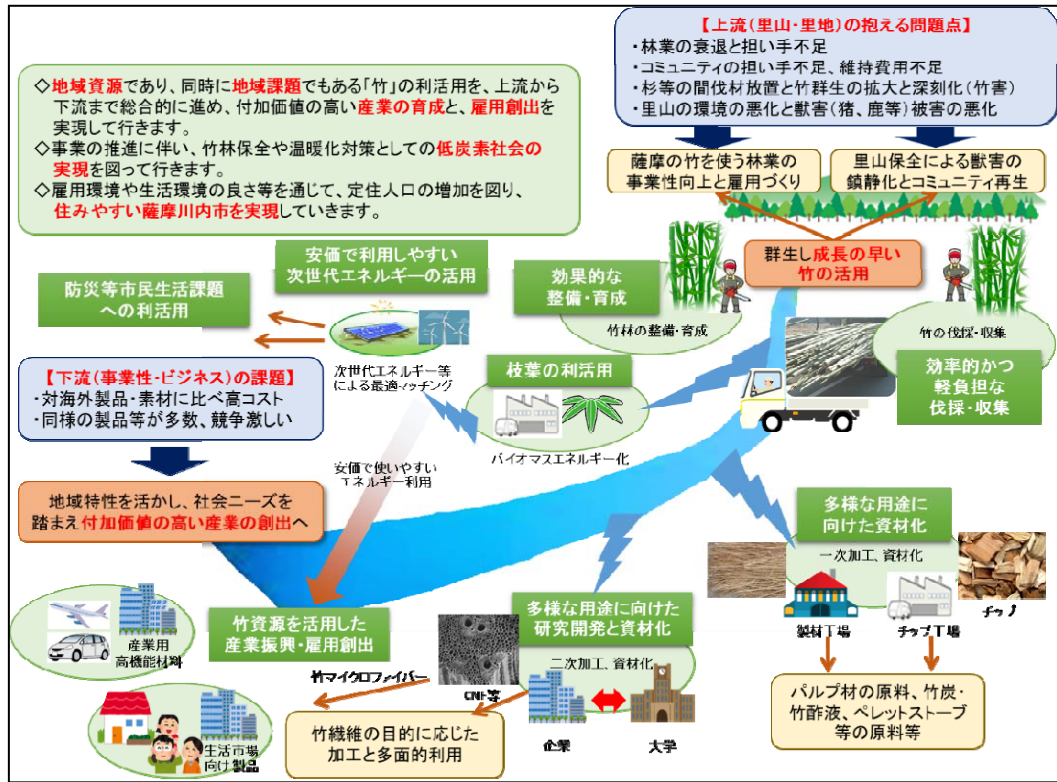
【上流(里山・里地)の抱える問題点】
・林業の衰退と担い手不足
・コミュニティの担い手不足、維持費用不足
・杉等の間伐材放置と竹群生の拡大と深刻化(竹害)
・里山の環境の悪化と獣害(猪、鹿等)被害の悪化

◇地域資源であり、同時に地域課題でもある「竹」の利活用を、上流から下流まで総合的に進め、付加価値の高い産業の育成と、雇用創出を実現して行きます。
◇事業の推進に伴い、竹林保全や温暖化対策としての低炭素社会の実現を図って行きます。
◇雇用環境や生活環境の良さ等を通じて、定住人口の増加を図り、住みやすい薩摩川内市を実現していきます。

薩摩の竹を使う林業の事業性向上と雇用づくり

里山保全による獣害の鎮静化とコミュニティ再生

群生し成長の早い竹の活用

安価で利用しやすい次世代エネルギーの活用

防災等市民生活課題への利活用

効果的な整備・育成

竹林の整備・育成

竹の伐採・収集

効率的かつ軽負担な伐採・収集

次世代エネルギー等による最適マッチング

枝葉の利活用

バイオマスエネルギー化

【下流(事業性・ビジネス)の課題】
・対海外製品・素材に比べ高コスト
・同様の製品等が多数、競争激しい

安価で使いやすいエネルギー利用

地域特性を活かし、社会ニーズを踏まえ付加価値の高い産業の創出へ

多様な用途に向けた資材化

一次加工、資材化

製材工場

チップ工場

チップ

パルプ材の原料、竹炭・竹酢液、ペレットストーブ等の原料等

産業用高機能材料

竹資源を活用した産業振興・雇用創出

多様な用途に向けた研究開発と資材化

二次加工、資材化

竹マイクロファイバー

CNF等

企業

大学

竹繊維の目的に応じた加工と多面的利用

生活市場向け製品